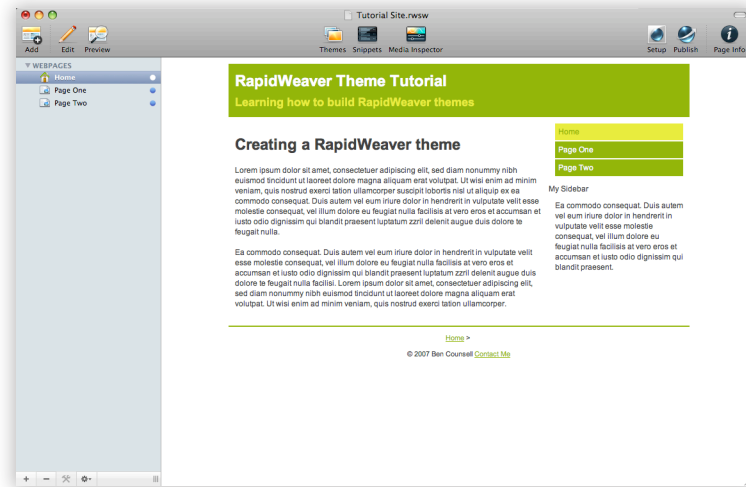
Tutorial Site.rwsw

Add Edit Preview

Themes Snippets Media Inspector

Setup Publish Page Info

▼ WEBPAGES

Home

Page One

Page Two

RapidWeaver Theme Tutorial

Learning how to build RapidWeaver themes

Creating a RapidWeaver theme

Lorem ipsum dolor sit amet, consectetuer adipiscing elit, sed diam nonummy nibh euismod tincidunt ut laoreet dolore magna aliquam erat volutpat. Ut wisi enim ad minim veniam, quis nostrud exerci tation ullamcorper suscipit lobortis nisl ut aliquip ex ea commodo consequat. Duis autem vel eum iriure dolor in hendrerit in vulputate velit esse molestie consequat, vel illum dolore eu feugiat nulla facilisis at vero eros et accumsan et iusto odio dignissim qui blandit praesent luptatum zzril delenit augue duis dolore te feugait nulla.

Ea commodo consequat. Duis autem vel eum iriure dolor in hendrerit in vulputate velit esse molestie consequat, vel illum dolore eu feugiat nulla facilisis at vero eros et accumsan et iusto odio dignissim qui blandit praesent luptatum zzril delenit augue duis dolore te feugait nulla facilisi. Lorem ipsum dolor sit amet, consectetuer adipiscing elit, sed diam nonummy nibh euismod tincidunt ut laoreet dolore magna aliquam erat volutpat. Ut wisi enim ad minim veniam, quis nostrud exerci tation ullamcorper.

Home

Page One

Page Two

My Sidebar

Ea commodo consequat. Duis autem vel eum iriure dolor in hendrerit in vulputate velit esse molestie consequat, vel illum dolore eu feugiat nulla facilisis at vero eros et accumsan et iusto odio dignissim qui blandit praesent.

Home >

© 2007 Ben Counsell Contact Me